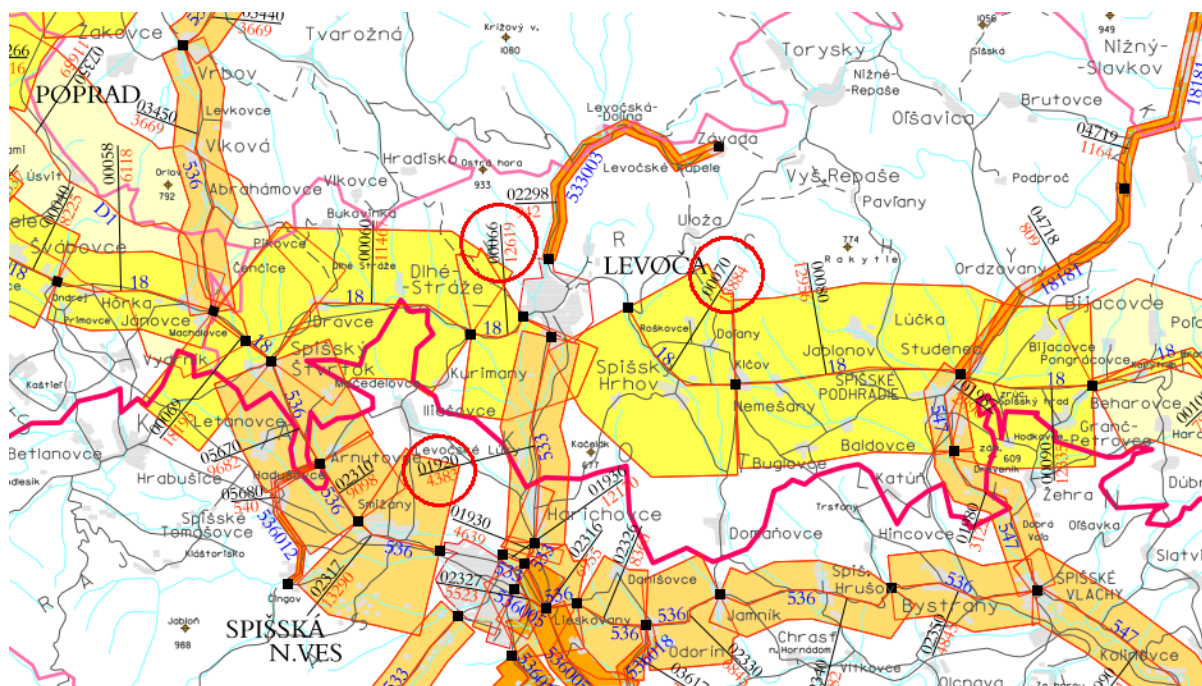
Žakovce
03440
3669
Tvarožná
Krížový v.
1080
Torysky
Nižné-Repaše
Nižný-Slavkov
Brutovce
Oľšavica
POPRAD
Vrbov
03450
3669
Levkovce
Vlková
Levočská-Dolina
Závada
Levočské Kúpele
533003
Hradisko
Ostrá hora
933
Vyš.Repaše
Pavľany
Podproč
04719
1164
Úsvit
00058
6118
Orlov
792
536
Abrahámovce
Vlkovce
02298
942
Bukovinka
Uloža
00040
8225
D1
Švábovce
Pikovce
Čenčice
00066
12619
R
LEVOČA
00070
8864
00080
12956
774
Rakytie
04718
6908
Ordzovany
18181
18
Hôrka
Primovce
Jánovce
Machalovce
18
Dlhé Stráže
Dlhé-Stráže
18
Bravce
18
Roškovce
Doľany
Jablonov
Lúčka
Studenec
Bijacovce
Bijacovce
Pongrácovce
18
Poľa
18
Spišský Štvrtok
Kurimany
Spišský Hrhov
Klčov
18
SPIŠSKÉ PODHRADIE
01190
Vydrník
Kaštieľ
Letanovce
01069
10183
536
Mucedelovce
Iliašovce
Nemešany
Beharovce
Betlanovce
Hrabušice
05670
9682
Arnutovce
Hodkovce
02310
9098
Levočské Lúky
01920
4385
533
Kočelík
677
01930
12150
Buglovce
Baldovce
Katúň
Hodkovce
Dreveník
609
Granč-Petrovce
00090
12533
Žehra
Spišské Tomášovce
05680
540
536012
Smižany
01930
4639
Harichovce
02316
02326
8303
Domaňovce
Hincovce
Trsťany
01180
3122
547
Dobrá Voľa
Oľšavka
Slatvi
Kláštorisko
Čingov
02317
13290
536
02327
5523
536
536005
Danišovce
Lieskovany
536
536018
Jamník
Spiš. Hrušov
536
Bystrany
SPIŠSKÉ VLACHY
547
Kolinovce
Jablon
988
SPIŠSKÁ N.VES
533
536005
Chrasť n. Hornádom
Odorín
02330
Vítkovce
02350
Olcnava